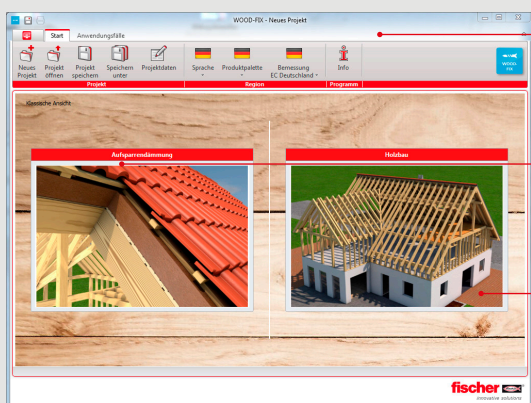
WOOD-FIX - Neues Projekt

Start
Anwendungsfälle

Neues Projekt
Projekt öffnen
Projekt speichern
Speichern unter
Projektdaten
Projekt

Sprache
Produktpalette
Bemessung EC Deutschland
Region

Info
Programm

WOOD-FIX

Klassische Ansicht

Aufsparrendämmung

Holzbau

fischer
innovative solutions